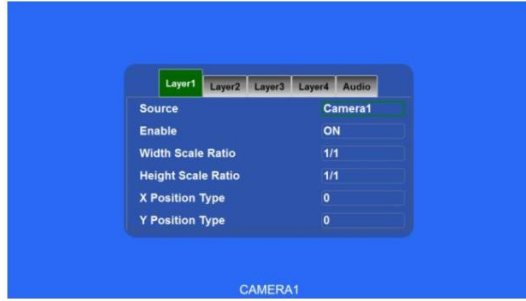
Layer1 Layer2 Layer3 Layer4 Audio

| | |
|---|---|
| Source | Camera1 |
| Enable | ON |
| Width Scale Ratio | 1/1 |
| Height Scale Ratio | 1/1 |
| X Position Type | 0 |
| Y Position Type | 0 |

CAMERA1